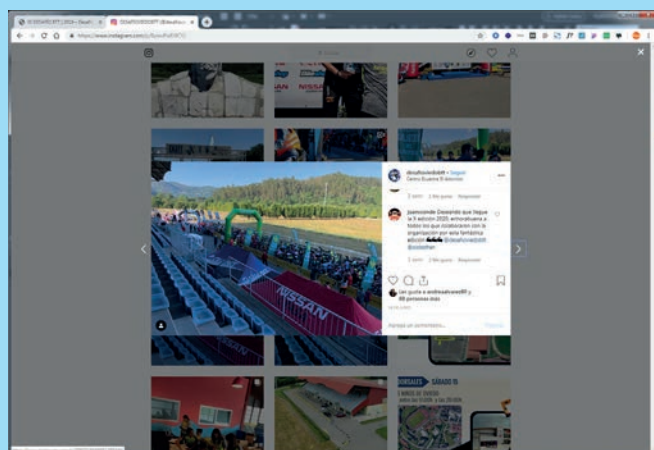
desafiovierbbtt • Seguir
Centro Eduarra B edición

juanconde Deseando que llegue la X edición 2020 winovalluena a todos los que colaboraron con la organización por esta fantástica edición @desafiovierbbtt @cobelher

Les gusta a andreasilvarez89 y 88 personas más

Agrega un comentario...

Publicar

NISSAN

NISSAN

SÁBADO 15